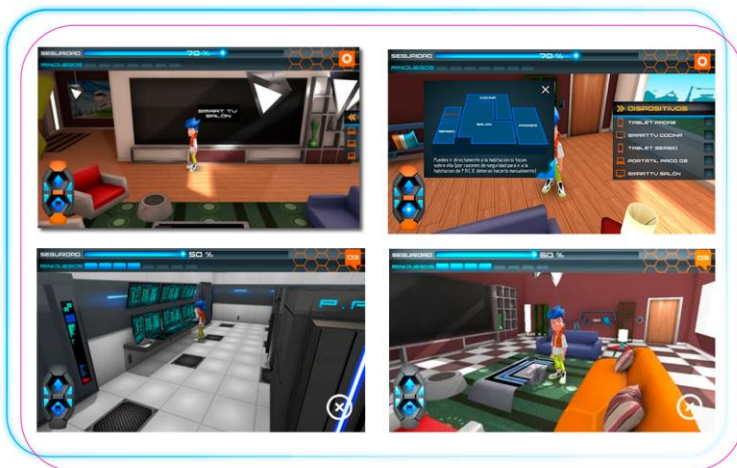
SEGURIDAD 70 %
MINIJUEGOS

SMART TV SALÓN

SEGURIDAD 70 %
MINIJUEGOS

COCINA
SALÓN
PADRES
SERGIO

Puedes ir directamente a la habitación si tocas sobre ella (por razones de seguridad para ir a la habitación de P.R.C.O. deberas hacerlo manualmente)

DISPOSITIVOS
TABLET PADRE
SMARTTV COCINA
TABLET SERGIO
PORTÁTIL PACO 02
SMARTTV SALÓN

SEGURIDAD 50 %
MINIJUEGOS

P. R

SEGURIDAD 50 %
MINIJUEGOS